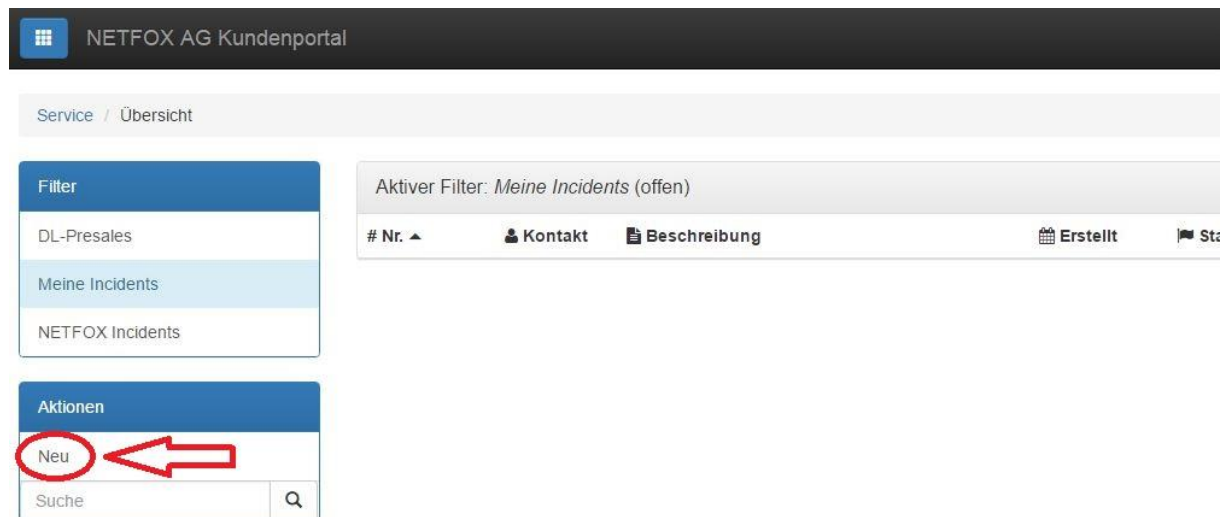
NETFOX AG Kundenportal

Service / Übersicht

Filter

DL-Presales

Meine Incidents

NETFOX Incidents

Aktionen

Neu

Suche

Aktiver Filter: *Meine Incidents* (offen)

| # Nr. ▲ | Kontakt | Beschreibung | Erstellt | Sta |
|---|---|---|---|---|